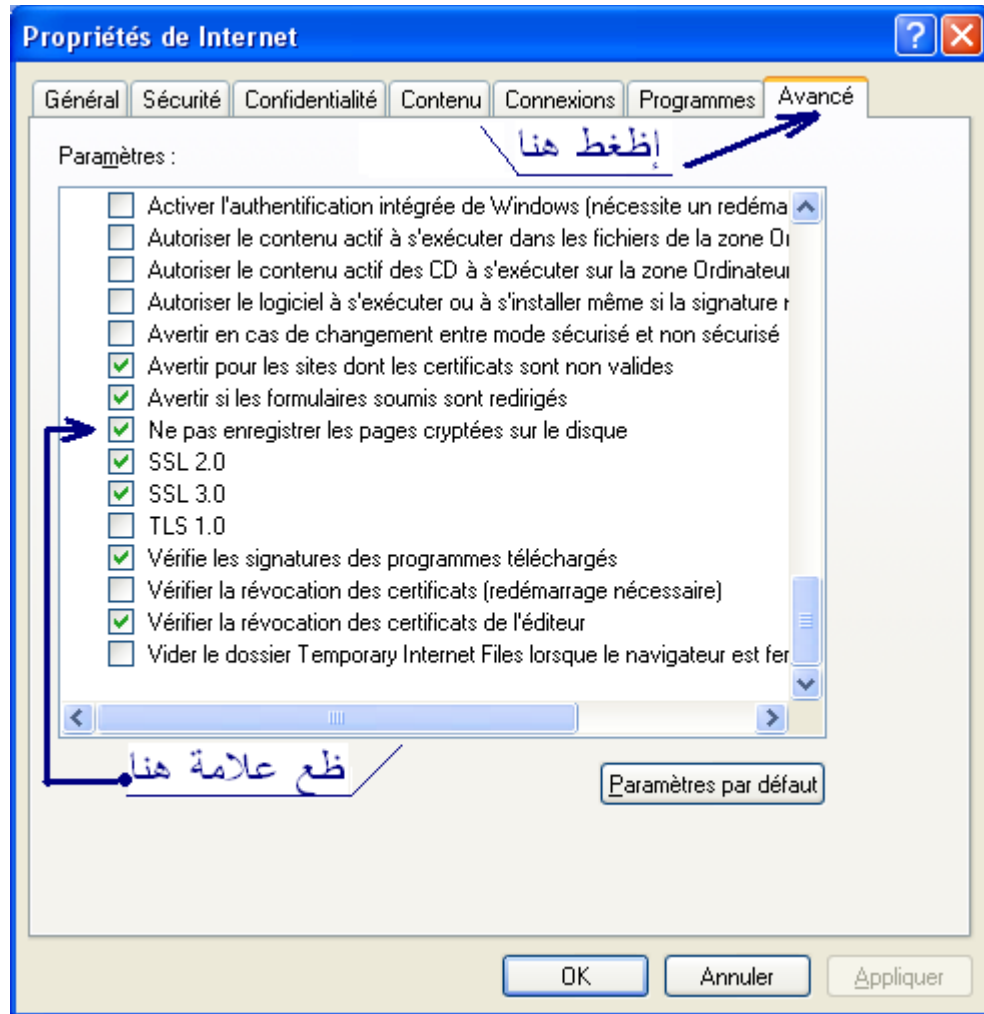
Propriétés de Internet

Général | Sécurité | Confidentialité | Contenu | Connexions | Programmes | Avancé

Paramètres :

إظغط هنا

Activer l'authentification intégrée de Windows (nécessite un redéma
Autoriser le contenu actif à s'exécuter dans les fichiers de la zone Or
Autoriser le contenu actif des CD à s'exécuter sur la zone Ordinateur
Autoriser le logiciel à s'exécuter ou à s'installer même si la signature r
Avertir en cas de changement entre mode sécurisé et non sécurisé
Avertir pour les sites dont les certificats sont non valides
Avertir si les formulaires soumis sont redirigés
Ne pas enregistrer les pages cryptées sur le disque
SSL 2.0
SSL 3.0
TLS 1.0
Vérifie les signatures des programmes téléchargés
Vérifier la révocation des certificats (redémarrage nécessaire)
Vérifier la révocation des certificats de l'éditeur
Vider le dossier Temporary Internet Files lorsque le navigateur est fer

ظع علامة هنا

Paramètres par défaut

OK | Annuler | Appliquer